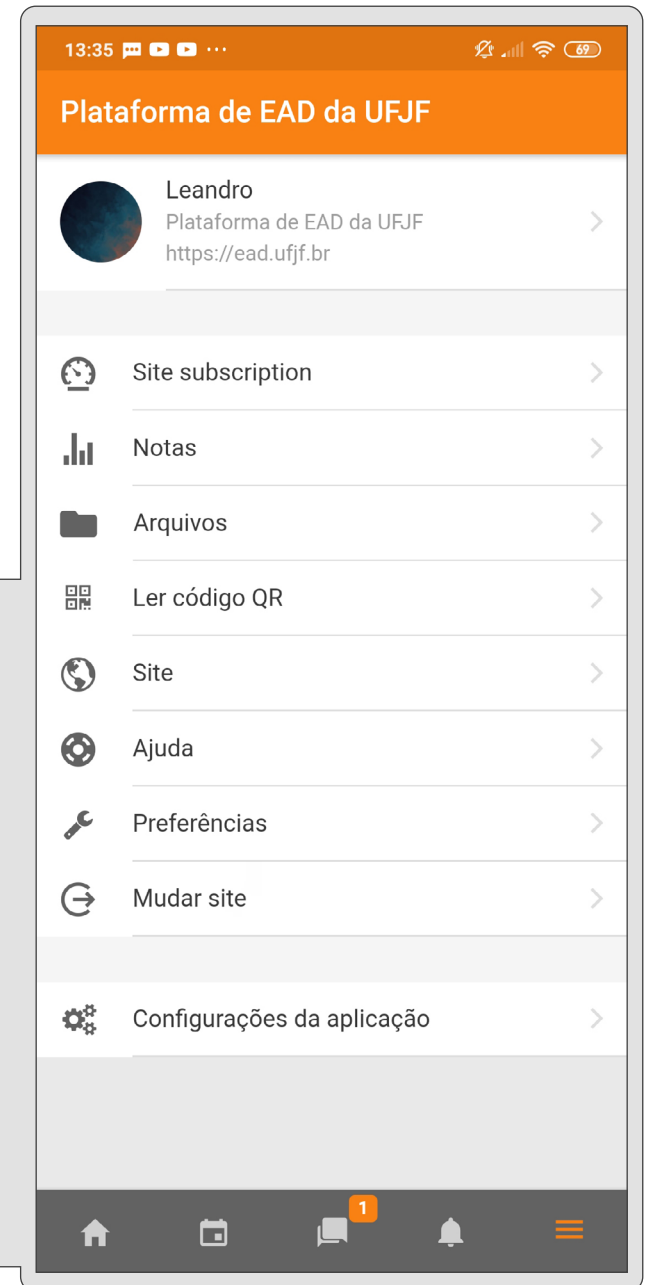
13:35 ··· 69

Plataforma de EAD da UFJF

Leandro
Plataforma de EAD da UFJF
https://ead.ufjf.br

Site subscription

Notas

Arquivos

Ler código QR

Site

Ajuda

Preferências

Mudar site

Configurações da aplicação

1